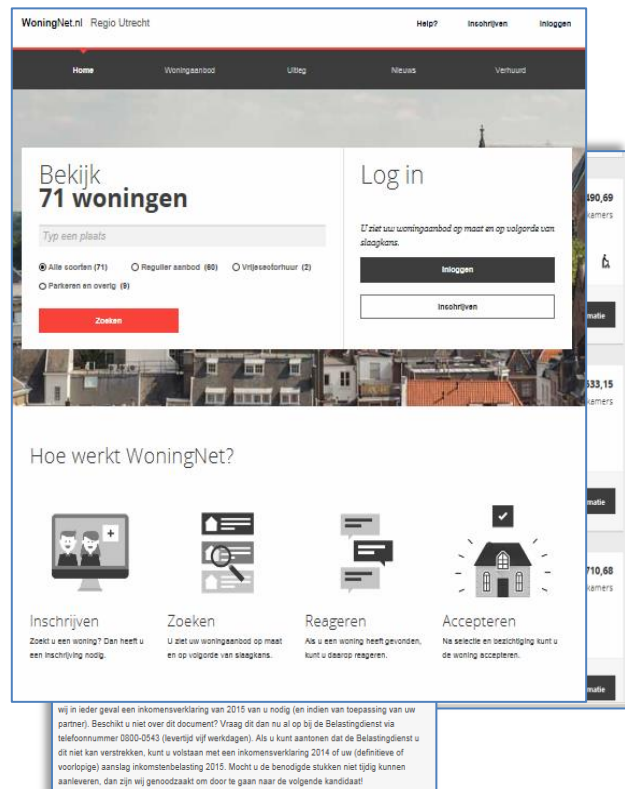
WoningNet.nl Regio Utrecht

Help? Inschrijven Inloggen

Home Woningaanbod Uitleg Nieuws Verhuurd

Bekijk
71 woningen

Typ een plaats

Alle soorten (71) Regulier aanbod (60) Vrijesectorhuur (2) Parkeren en overig (9)

Zoeken

Log in

U ziet uw woningaanbod op maat en op volgorde van slaagkans.

Inloggen

Inschrijven

490,69
kamers

matie

533,15
kamers

matie

710,68
kamers

matie

Hoe werkt WoningNet?

Inschrijven
Zoekt u een woning? Dan heeft u een inschrijving nodig.

Zoeken
U ziet uw woningaanbod op maat en op volgorde van slaagkans.

Reageren
Als u een woning heeft gevonden, kunt u daarop reageren.

Accepteren
Na selectie en bezichtiging kunt u de woning accepteren.

wij in ieder geval een inkomensverklaring van 2015 van u nodig (en indien van toepassing van uw partner). Beschikt u niet over dit document? Vraag dit dan nu al op bij de Belastingdienst via telefoonnummer 0800-0543 (levertijd vijf werkdagen). Als u kunt aantonen dat de Belastingdienst u dit niet kan verstrekken, kunt u volstaan met een inkomensverklaring 2014 of uw (definitieve of voorlopige) aanslag inkomstenbelasting 2015. Mocht u de benodigde stukken niet tijdig kunnen aanleveren, dan zijn wij genoodzaakt om door te gaan naar de volgende kandidaat!